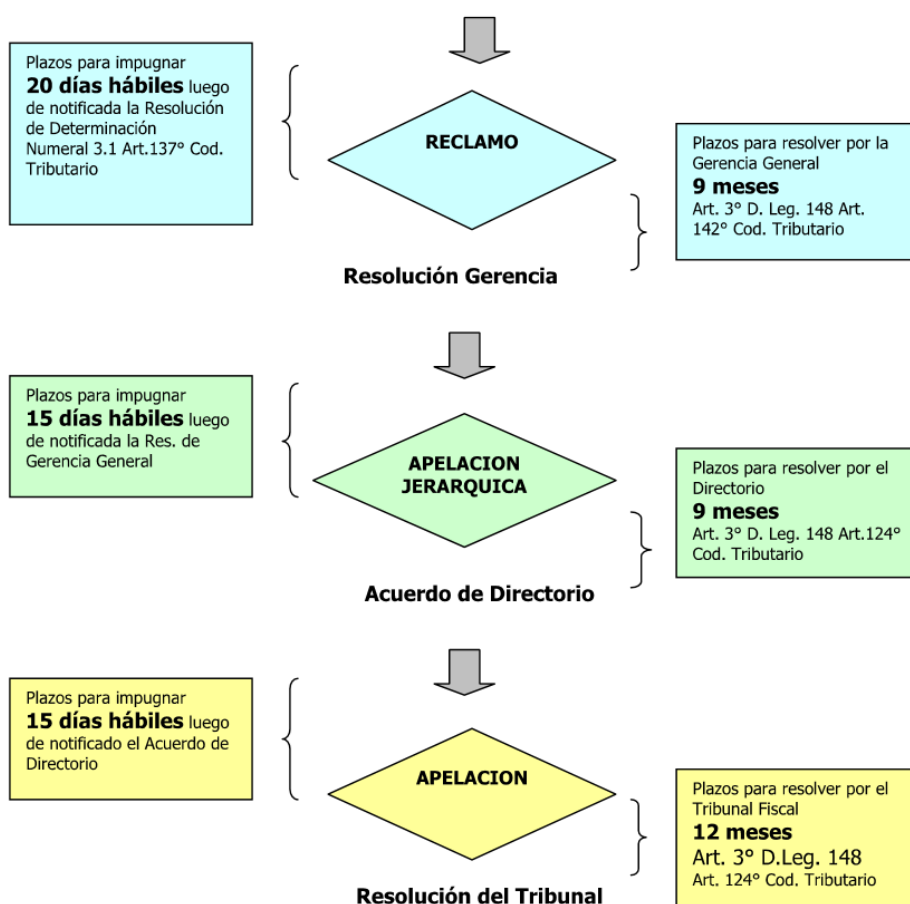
Plazos para impugnar
**20 días hábiles** luego de notificada la Resolución de Determinación Numeral 3.1 Art.137° Cod. Tributario

RECLAMO

Plazos para resolver por la Gerencia General
**9 meses**
Art. 3° D. Leg. 148 Art. 142° Cod. Tributario

Resolución Gerencia

Plazos para impugnar
**15 días hábiles** luego de notificada la Res. de Gerencia General

APELACION JERARQUICA

Plazos para resolver por el Directorio
**9 meses**
Art. 3° D. Leg. 148 Art.124° Cod. Tributario

Acuerdo de Directorio

Plazos para impugnar
**15 días hábiles** luego de notificado el Acuerdo de Directorio

APELACION

Plazos para resolver por el Tribunal Fiscal
**12 meses**
Art. 3° D.Leg. 148
Art. 124° Cod. Tributario

Resolución del Tribunal